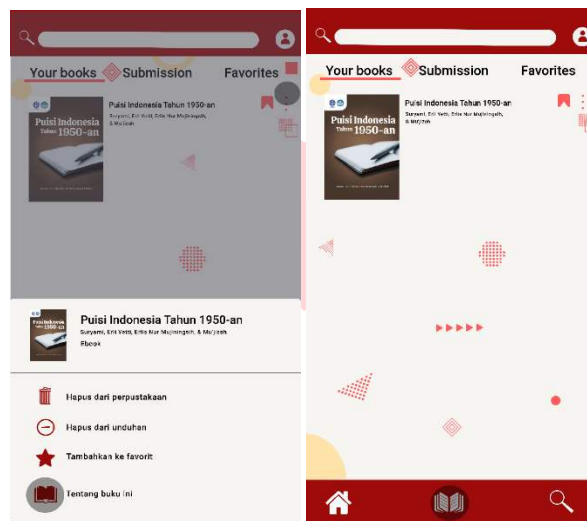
Your books Submission Favorites

Puisi Indonesia Tahun 1950-an
Suryami, Erli Yetti, Erlis Nur Mujiningsih, & Mu'jizah

Puisi Indonesia Tahun 1950-an

Puisi Indonesia Tahun 1950-an
Suryami, Erli Yetti, Erlis Nur Mujiningsih, & Mu'jizah
Ebook

Hapus dari perpustakaan

Hapus dari unduhan

Tambahkan ke favorit

Tentang buku ini

Your books Submission Favorites

Puisi Indonesia Tahun 1950-an
Suryami, Erli Yetti, Erlis Nur Mujiningsih, & Mu'jizah

Puisi Indonesia Tahun 1950-an